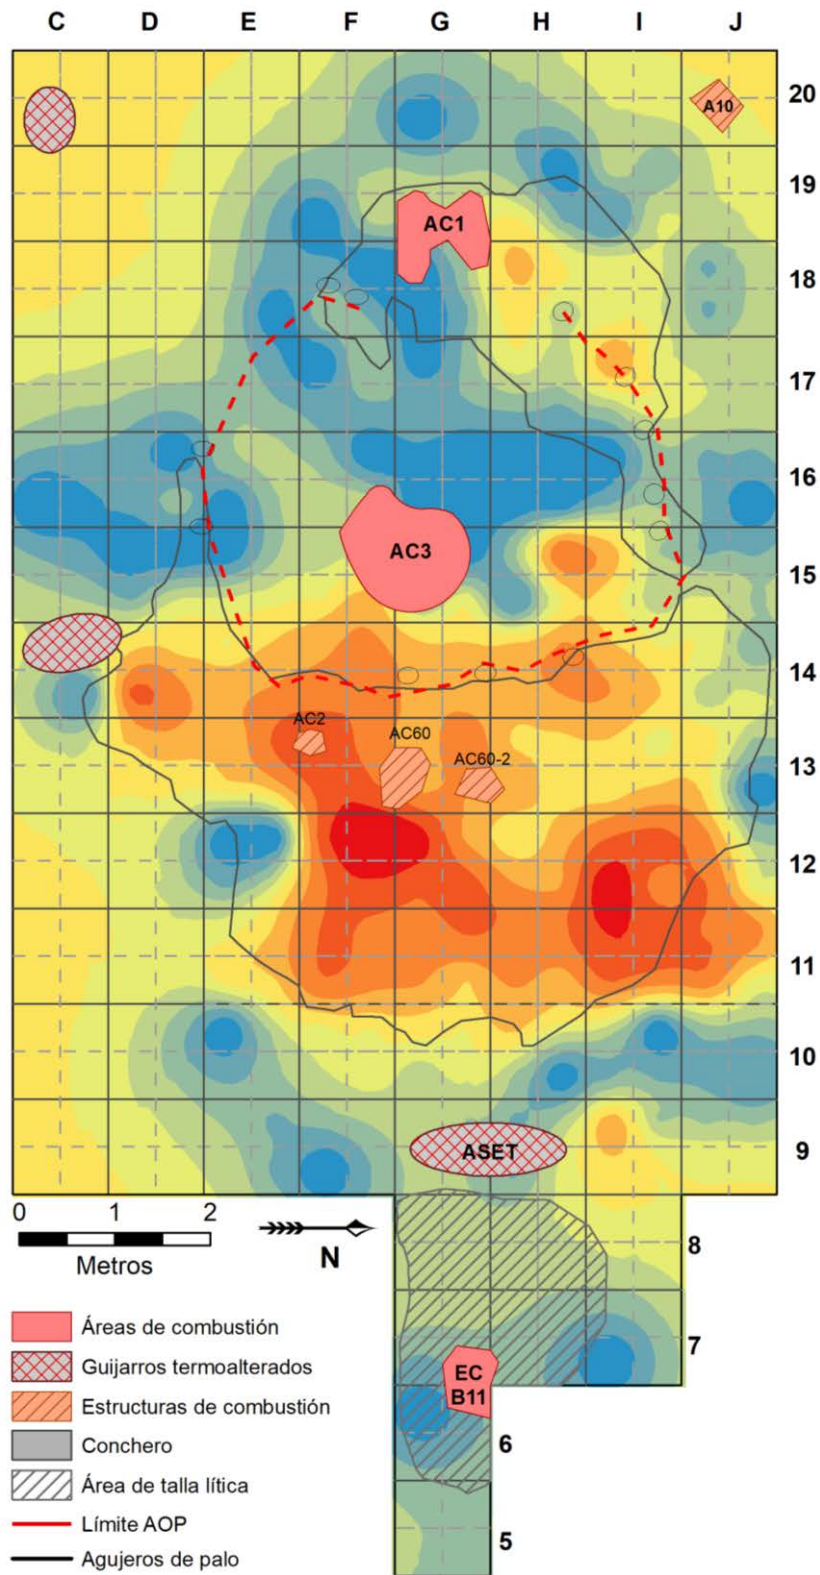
C D E F G H I J

20
19
18
17
16
15
14
13
12
11
10
9
8
7
6
5

A10
AC1
AC3
AC2
AC60
AC60-2
ASET
EC B11

0 1 2
Metros

N

Áreas de combustión
Guijarros termoalterados
Estructuras de combustión
Conchero
Área de talla lítica
Límite AOP
Agujeros de palo